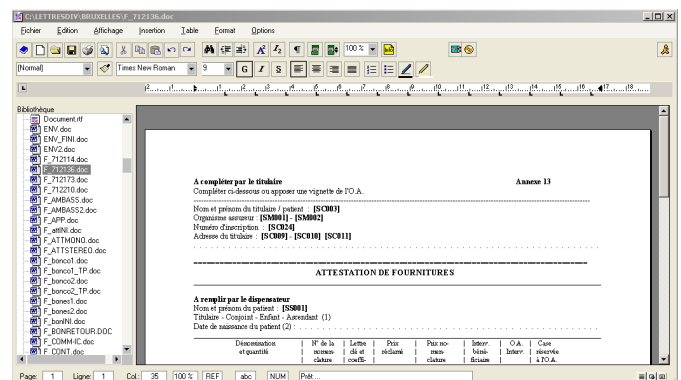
C:\LETTRESDIV\BRUXELLES\F_712136.doc

Fichier Edition Affichage Insertion Table Format Options

[Normal] Times New Roman 9 G I S 100 %

Bibliothèque
Document.rtf
ENV.doc
ENV_FINI.doc
ENV2.doc
F_712114.doc
F_712136.doc
F_712173.doc
F_712210.doc
F_AMBASS.doc
F_AMBASS2.doc
F_APP.doc
F_attINI.doc
F_ATTMONO.doc
F_ATTSTEREO.doc
F_bonco1.doc
F_bonco1_TP.doc
F_bonco2.doc
F_bonco2_TP.doc
F_bones1.doc
F_bones2.doc
F_bonINI.doc
F_BONRETOUR.DOC
F_COMM-IC.doc
F_CONT.doc

A compléter par le titulaire
Annexe 13
Compléter ci-dessous ou apposer une vignette de l'O.A.

Nom et prénom du titulaire / patient : [SC003]
Organisme assureur : [SM001] - [SM002]
Numéro d'inscription : [SC024]
Adresse du titulaire : [SC009] - [SC010] [SC011]

ATTESTATION DE FOURNITURES

A remplir par le dispensateur
Nom et prénom du patient : [SS001]
Titulaire - Conjoint - Enfant - Ascendant (1)
Date de naissance du patient (2) :

| Dénomination et quantité | N° de la nomenclature | Lettre clé et coeffi- | Prix réclamé | Prix nomenclature | Interv. bénéficiaire | O.A. Interv. | Case réservée à l'O.A. |
|---|---|---|---|---|---|---|---|

Page: 1 Ligne: 1 Col.: 35 100 % REF abc NUM Prêt ...